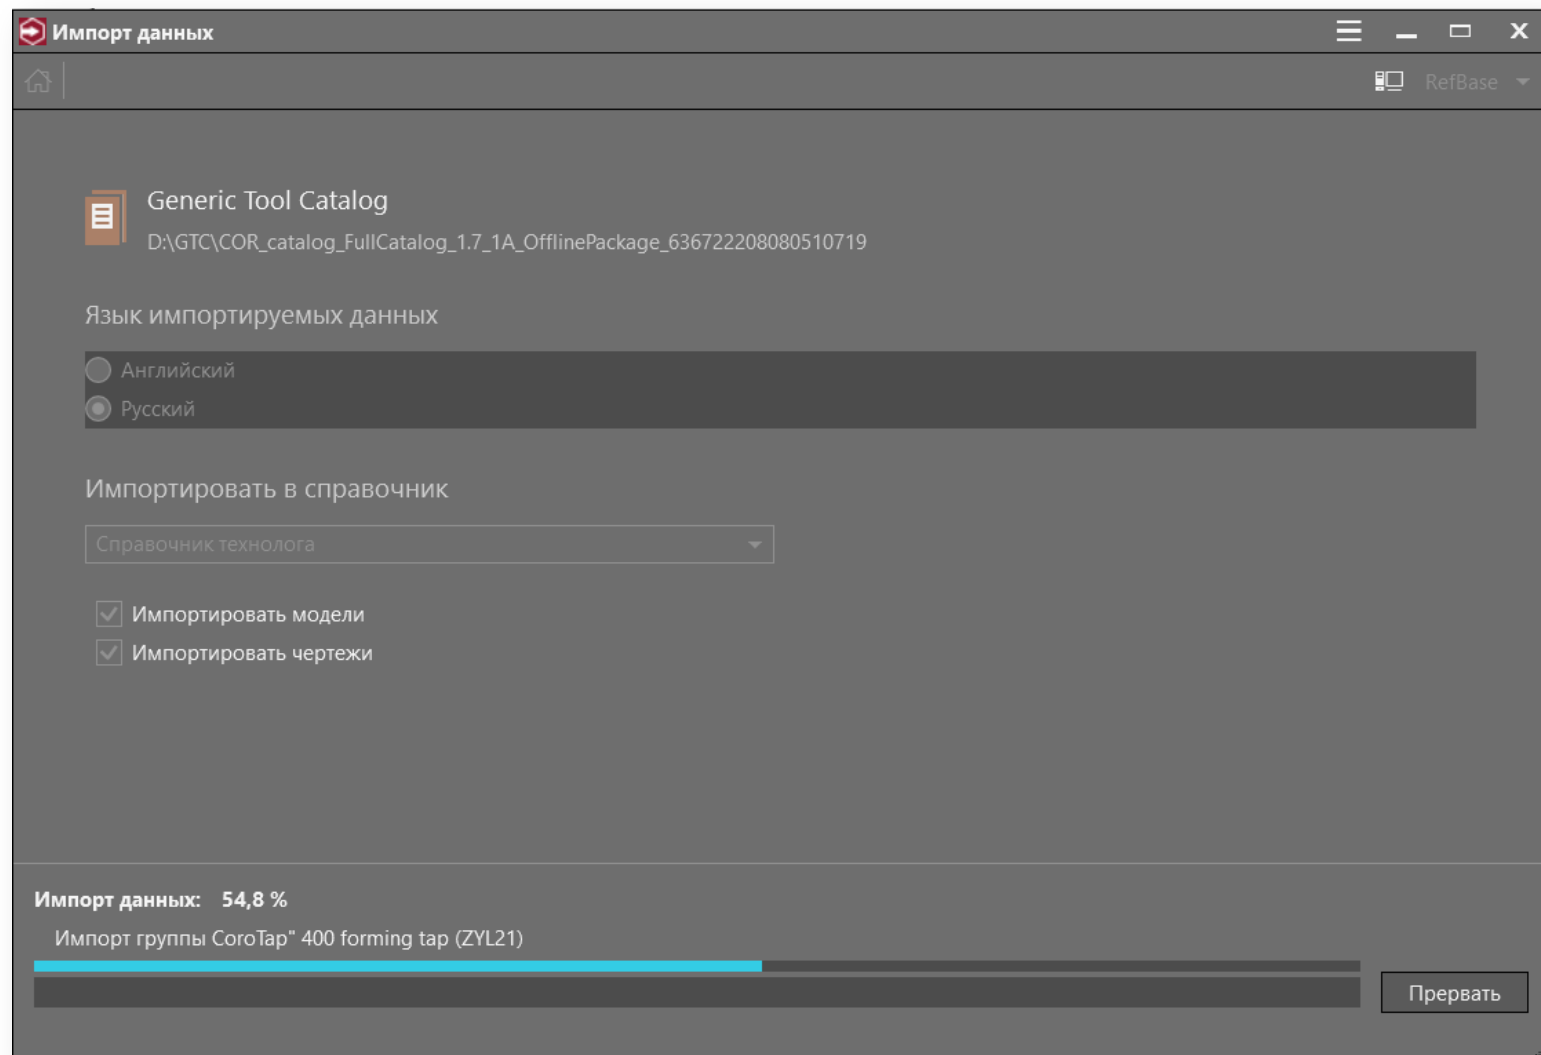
Импорт данных

RefBase

Generic Tool Catalog
D:\GTC\COR_catalog_FullCatalog_1.7_1A_OfflinePackage_636722208080510719

Язык импортируемых данных

Английский
Русский

Импортировать в справочник

Справочник технолога

Импортировать модели
Импортировать чертежи

Импорт данных: 54,8 %
Импорт группы CoroTap" 400 forming tap (ZYL21)

Прервать